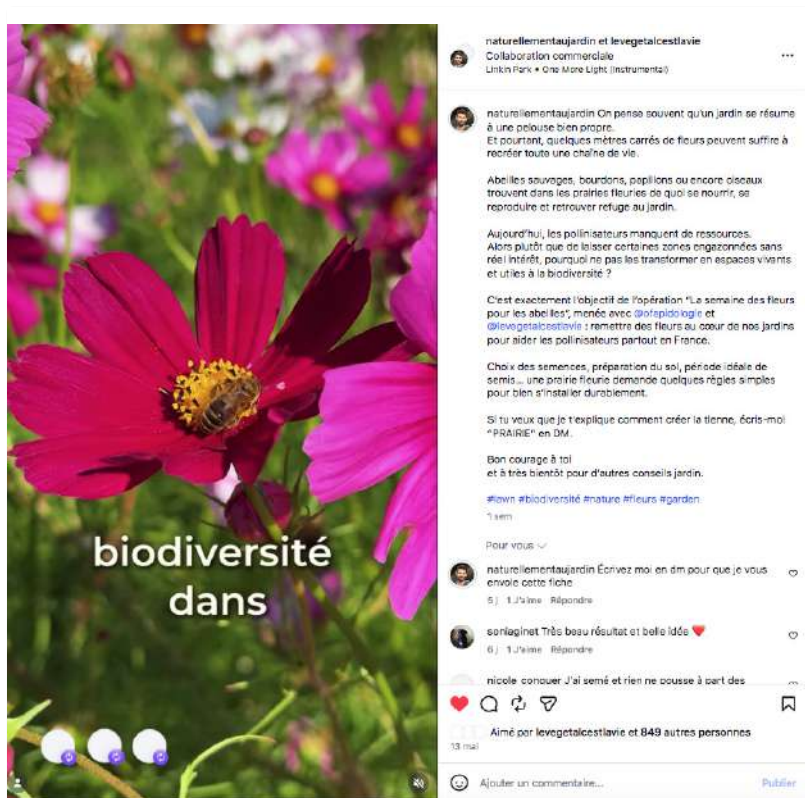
biodiversité dans

naturellementaujardin et levegetalcestlavie
Collaboration commerciale
Linkin Park • One More Light (Instrumental)

naturellementaujardin On pense souvent qu'un jardin se résume à une pelouse bien propre.
Et pourtant, quelques mètres carrés de fleurs peuvent suffire à recréer toute une chaîne de vie.

Abeilles sauvages, bourdons, papillons ou encore oiseaux trouvent dans les prairies fleuries de quoi se nourrir, se reproduire et retrouver refuge au jardin.

Aujourd'hui, les pollinisateurs manquent de ressources.
Alors plutôt que de laisser certaines zones engazonnées sans réel intérêt, pourquoi ne pas les transformer en espaces vivants et utiles à la biodiversité ?

C'est exactement l'objectif de l'opération "La semaine des fleurs pour les abeilles", menée avec @ofapidologie et @levegetalcestlavie : remettre des fleurs au cœur de nos jardins pour aider les pollinisateurs partout en France.

Choix des semences, préparation du sol, période idéale de semis... une prairie fleurie demande quelques règles simples pour bien s'installer durablement.

Si tu veux que je t'explique comment créer la tienne, écris-moi "PRAIRIE" en DM.

Bon courage à toi
et à très bientôt pour d'autres conseils jardin.

#lawn #biodiversité #nature #fleurs #garden

1 sem

Pour vous

naturellementaujardin Écrivez moi en dm pour que je vous envoie cette fiche
5 j 1 J'aime Répondre

sonlaginet Très beau résultat et belle idée ❤️
6 j 1 J'aime Répondre

nicole conouer J'ai semé et rien ne pousse à part des

Aimé par levegetalcestlavie et 849 autres personnes
13 mai

Ajouter un commentaire...
Publier